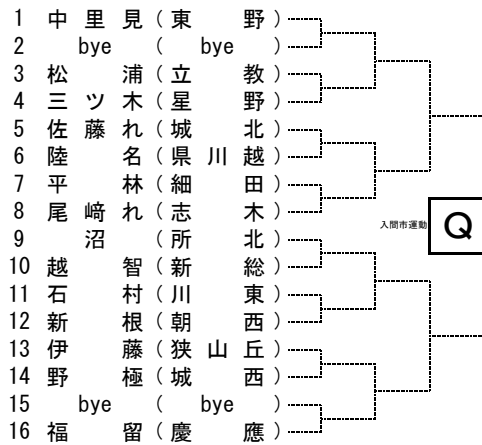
1 中里見（東野）
2 bye（bye）
3 松浦（立教）
4 三ツ木（星野）
5 佐藤れ（城北）
6 陸名（県川越）
7 平林（細田）
8 尾﨑れ（志木）
9 沼（所北）
10 越智（新総）
11 石村（川東）
12 新根（朝西）
13 伊藤（狭山丘）
14 野極（城西）
15 bye（bye）
16 福留（慶應）

入間市運動
Q